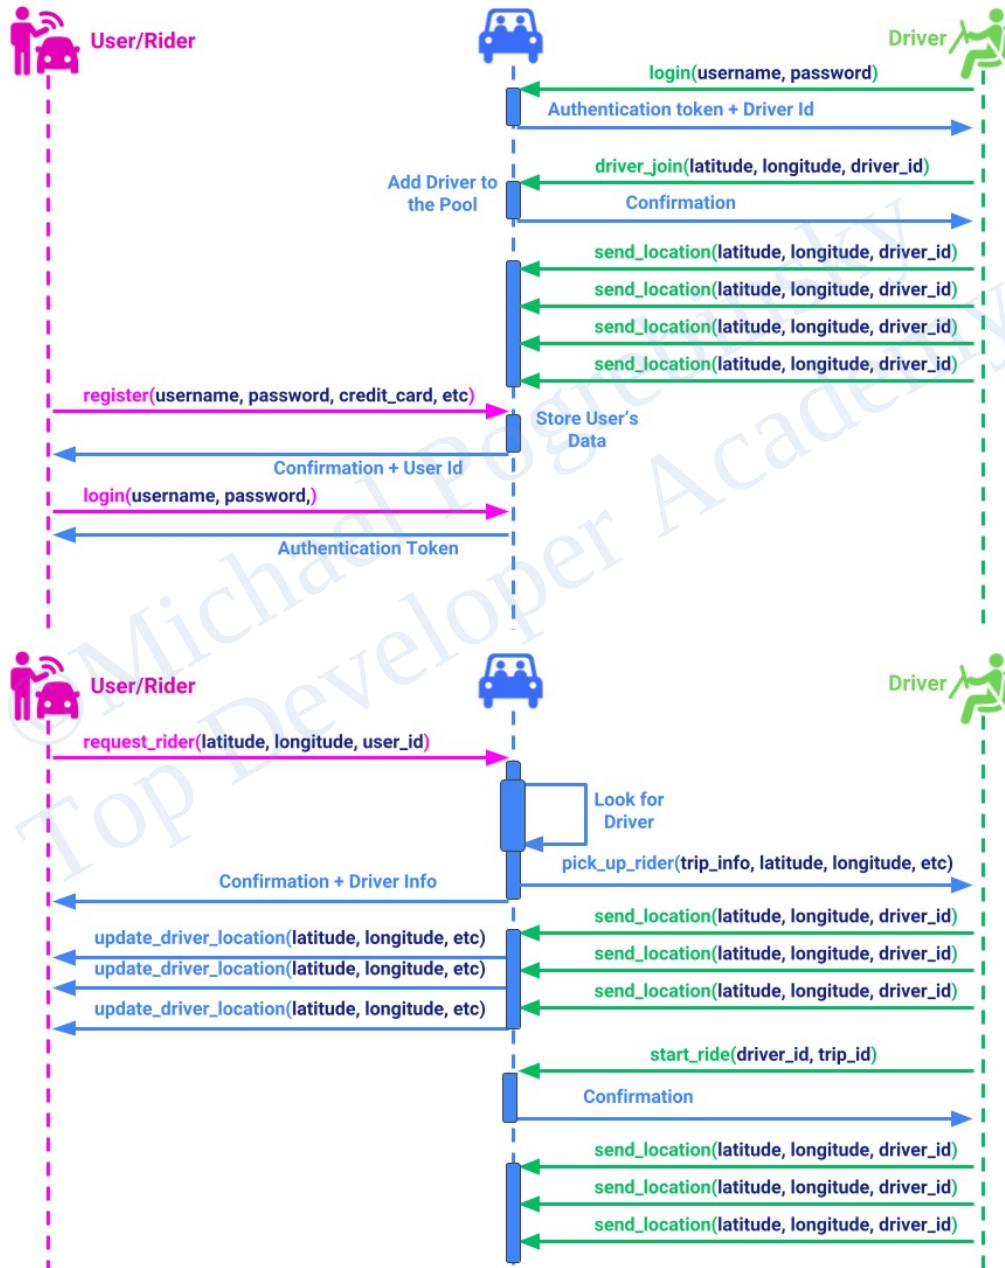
User/Rider

Driver

login(username, password)

Authentication token + Driver Id

driver_join(latitude, longitude, driver_id)

Add Driver to the Pool

Confirmation

send_location(latitude, longitude, driver_id)

send_location(latitude, longitude, driver_id)

send_location(latitude, longitude, driver_id)

send_location(latitude, longitude, driver_id)

register(username, password, credit_card, etc)

Store User's Data

Confirmation + User Id

login(username, password,)

Authentication Token

©Michael Pogrebinsky Top Developer Academy

User/Rider

Driver

request_rider(latitude, longitude, user_id)

Look for Driver

pick_up_rider(trip_info, latitude, longitude, etc)

Confirmation + Driver Info

send_location(latitude, longitude, driver_id)

update_driver_location(latitude, longitude, etc)

send_location(latitude, longitude, driver_id)

update_driver_location(latitude, longitude, etc)

send_location(latitude, longitude, driver_id)

update_driver_location(latitude, longitude, etc)

start_ride(driver_id, trip_id)

Confirmation

send_location(latitude, longitude, driver_id)

send_location(latitude, longitude, driver_id)

send_location(latitude, longitude, driver_id)